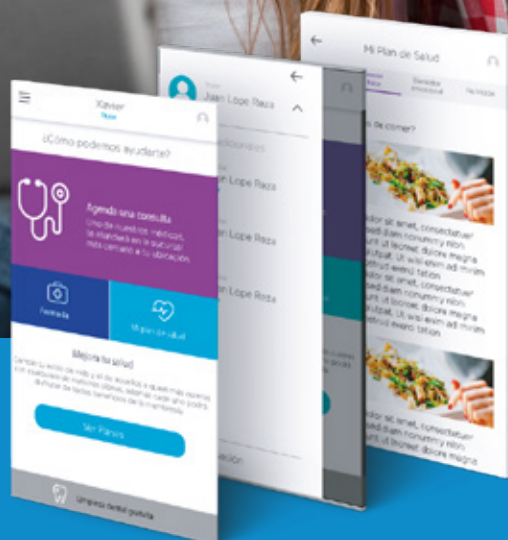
Xavier
Titular

¿Cómo podemos ayudarte?

Agenda una consulta
Uno de nuestros médicos te atenderá en la sucursal más cercana a tu ubicación.

Farmacia

Mi plan de salud

Mejora tu salud
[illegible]

Ver Planes

Urgencia dental gratuita

Titular
Juan Lope Raza

Juan Lope Raza

Juan Lope Raza

Juan Lope Raza

Mi Plan de Salud

Bienestar emocional

Nutrición

¿Qué comer?

dolor sit amet, consectetuer nonummy nibh ut laoreet dolore magna volutpat. Ut wisi enim ad minim exerci tation

dolor sit amet, consectetuer nonummy nibh ut laoreet dolore magna volutpat. Ut wisi enim ad minim exerci tation

dolor sit amet, consectetuer nonummy nibh ut laoreet dolore magna